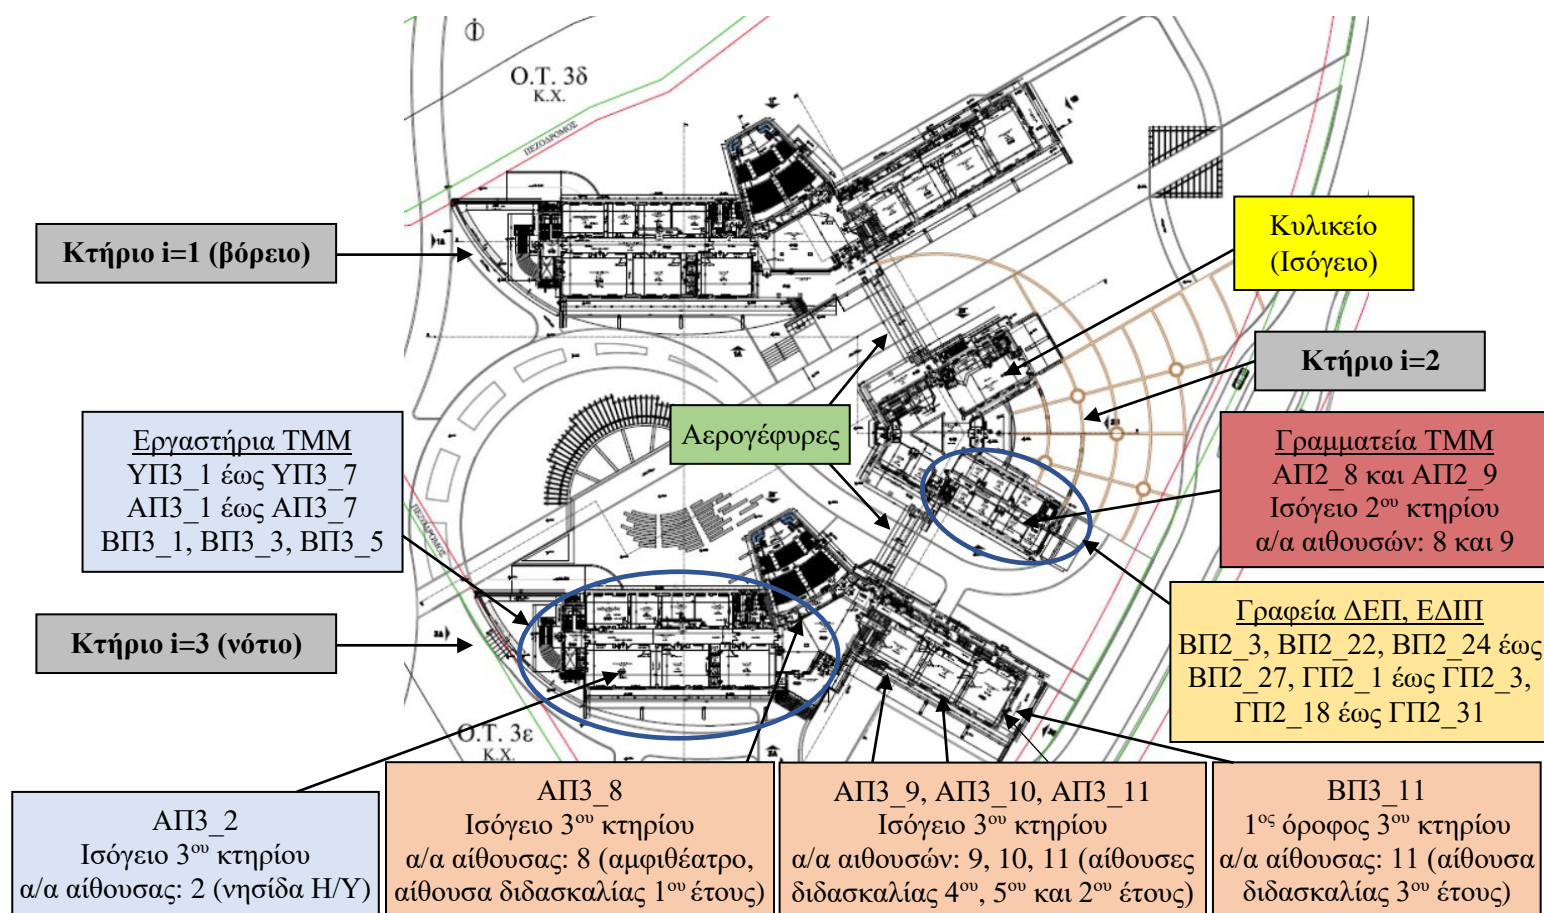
Φ

Ο.Τ. 3δ
Κ.Χ.

ΠΕΖΟΔΡΟΜΟΣ

Κτήριο i=1 (βόρειο)

Κυλικείο
(Ισόγειο)

Κτήριο i=2

Αερογέφυρες

Εργαστήρια ΤΜΜ
ΥΠ3_1 έως ΥΠ3_7
ΑΠ3_1 έως ΑΠ3_7
ΒΠ3_1, ΒΠ3_3, ΒΠ3_5

Γραμματεία ΤΜΜ
ΑΠ2_8 και ΑΠ2_9
Ισόγειο 2$^{ου}$ κτηρίου
α/α αιθουσών: 8 και 9

ΠΕΖΟΔΡΟΜΟΣ

Κτήριο i=3 (νότιο)

Γραφεία ΔΕΠ, ΕΔΙΠ
ΒΠ2_3, ΒΠ2_22, ΒΠ2_24 έως
ΒΠ2_27, ΓΠ2_1 έως ΓΠ2_3,
ΓΠ2_18 έως ΓΠ2_31

Ο.Τ. 3ε
Κ.Χ.

ΑΠ3_2
Ισόγειο 3$^{ου}$ κτηρίου
α/α αίθουσας: 2 (νησίδα Η/Υ)

ΑΠ3_8
Ισόγειο 3$^{ου}$ κτηρίου
α/α αίθουσας: 8 (αμφιθέατρο, αίθουσα διδασκαλίας 1$^{ου}$ έτους)

ΑΠ3_9, ΑΠ3_10, ΑΠ3_11
Ισόγειο 3$^{ου}$ κτηρίου
α/α αιθουσών: 9, 10, 11 (αίθουσες διδασκαλίας 4$^{ου}$, 5$^{ου}$ και 2$^{ου}$ έτους)

ΒΠ3_11
1$^{ος}$ όροφος 3$^{ου}$ κτηρίου
α/α αίθουσας: 11 (αίθουσα διδασκαλίας 3$^{ου}$ έτους)